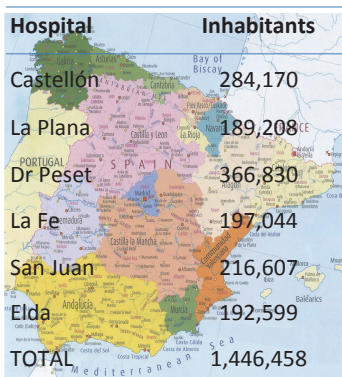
| Hospital | Inhabitants |
|---|---|
| Castellón | 284,170 |
| La Plana | 189,208 |
| Dr Peset | 366,830 |
| La Fe | 197,044 |
| San Juan | 216,607 |
| Elda | 192,599 |
| TOTAL | 1,446,458 |

Bay of Biscay
Cantabria
País Vasco
Navarra
Castilla y León
PORTUGAL
SPAIN
Madrid
Aragón
Castilla-La Mancha
Comunidad Valenciana
Andalucía
Murcia
Baleares
Costa del Sol
Costa Tropical
Mediterranean Sea